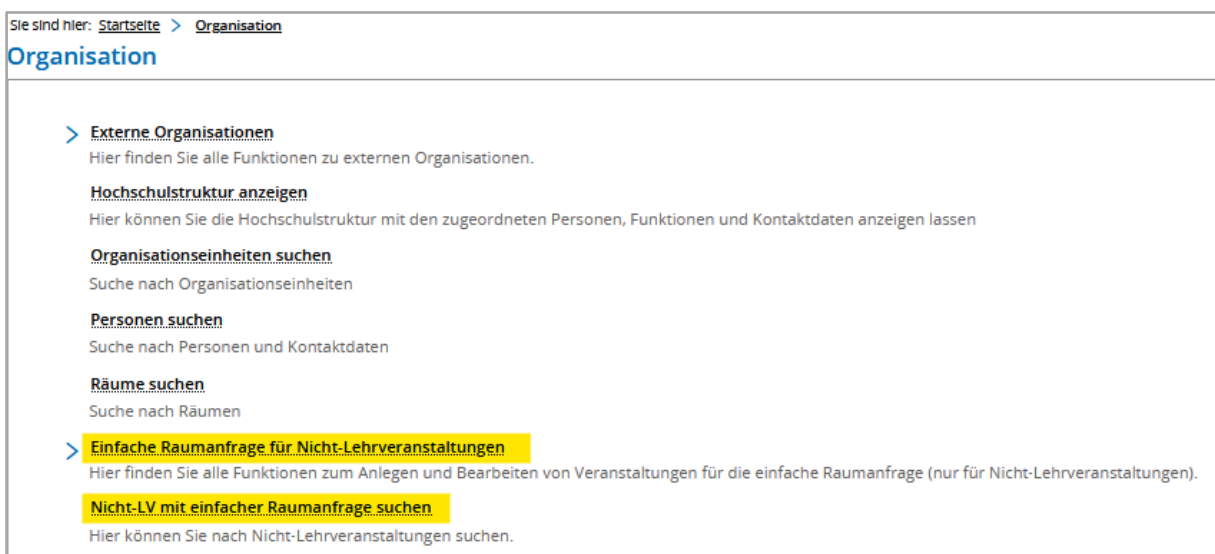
Sie sind hier: Startseite > Organisation

Organisation

> Externe Organisationen
Hier finden Sie alle Funktionen zu externen Organisationen.

Hochschulstruktur anzeigen
Hier können Sie die Hochschulstruktur mit den zugeordneten Personen, Funktionen und Kontaktdaten anzeigen lassen

Organisationseinheiten suchen
Suche nach Organisationseinheiten

Personen suchen
Suche nach Personen und Kontaktdaten

Räume suchen
Suche nach Räumen

> Einfache Raumanfrage für Nicht-Lehrveranstaltungen
Hier finden Sie alle Funktionen zum Anlegen und Bearbeiten von Veranstaltungen für die einfache Raumanfrage (nur für Nicht-Lehrveranstaltungen).

Nicht-LV mit einfacher Raumanfrage suchen
Hier können Sie nach Nicht-Lehrveranstaltungen suchen.